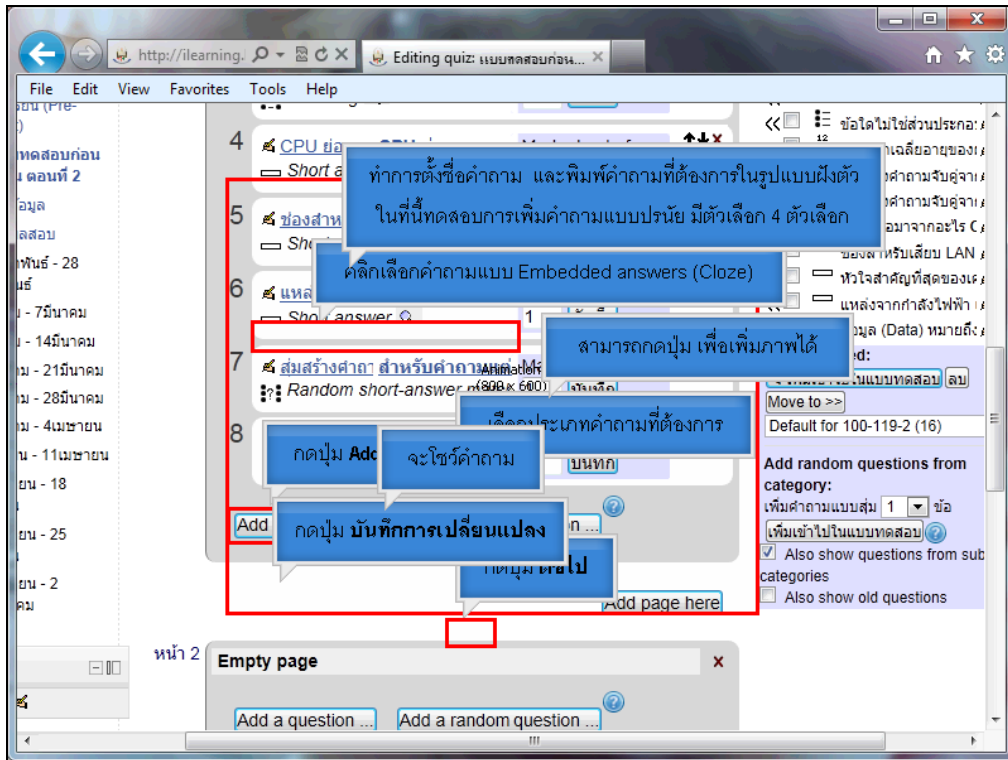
http://ilearning. Editing quiz: แบบทดสอบก่อน...

File Edit View Favorites Tools Help

ยน (Pre-
)
ทดสอบก่อน
น ตอนที่ 2
อมูล
ลสอบ
ฟันธ์ - 28
มร์
 - 7มีนาคม
 - 14มีนาคม
ม - 21มีนาคม
ม - 28มีนาคม
ม - 4เมษายน
น - 11เมษายน
ยน - 18
ยน - 25
ยน - 2
คม

4 CPU ย่อ
Short a

ทำการตั้งชื่อคำถาม และพิมพ์คำถามที่ต้องการในรูปแบบฝังตัว ในที่นี้ทดสอบการเพิ่มคำถามแบบปรนัย มีตัวเลือก 4 ตัวเลือก

5 ช่องสาห
Sho

คลิกเลือกคำถามแบบ Embedded answers (Cloze)

6 แหล
Sho answer 1

สามารถกดปุ่ม เพื่อเพิ่มภาพได้

Animation (800 x 600)

7 สุ่มสร้างคำถา สำหรับคำถามแต่ M
Random short-answer m บันทึก

เลือกประเภทคำถามที่ต้องการ

8

กดปุ่ม Add

จะโชว์คำถาม

บันทึก

Add

กดปุ่ม บันทึกการเปลี่ยนแปลง

กดปุ่ม ต่อไป

Add page here

หน้า 2 Empty page

Add a question ... Add a random question ...

ข้อใดไม่ใช่ส่วนประกอ
าเฉลี่ยอายุของ
คำถามจับคู่จา
คำถามจับคู่จา
อมาจากอะไร C
ของสำหรับเสียบ LAN
หัวใจสำคัญที่สุดของเ
แหล่งจากกำลังไฟฟ้า
อมูล (Data) หมายถึง
ed:
ในแบบทดสอบ ลบ
Move to >>
Default for 100-119-2 (16)
Add random questions from category:
เพิ่มคำถามแบบสุ่ม 1 ข้อ
เพิ่มเข้าไปในแบบทดสอบ
Also show questions from sub categories
Also show old questions